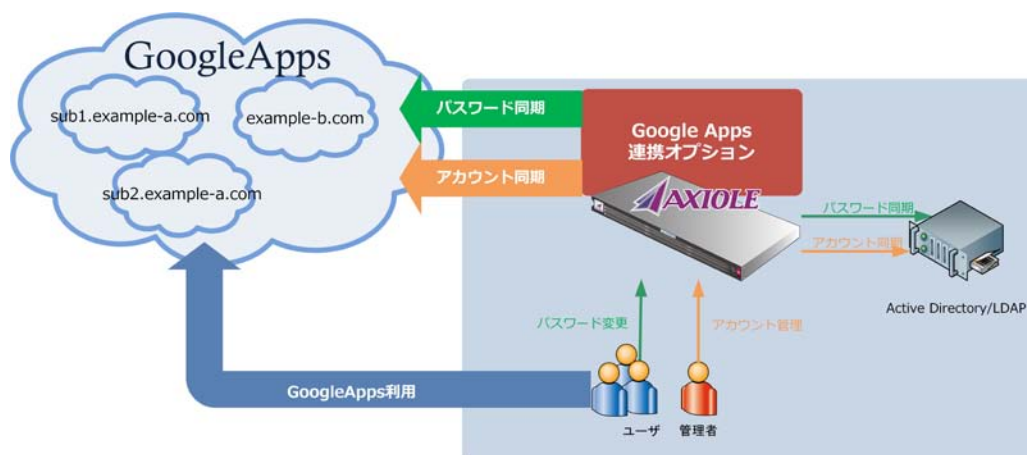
GoogleApps

sub1.example-a.com

example-b.com

sub2.example-a.com

パスワード同期

アカウント同期

Google Apps 連携オプション

AXIOLE

パスワード同期

アカウント同期

Active Directory/LDAP

パスワード変更

アカウント管理

GoogleApps利用

ユーザ

管理者